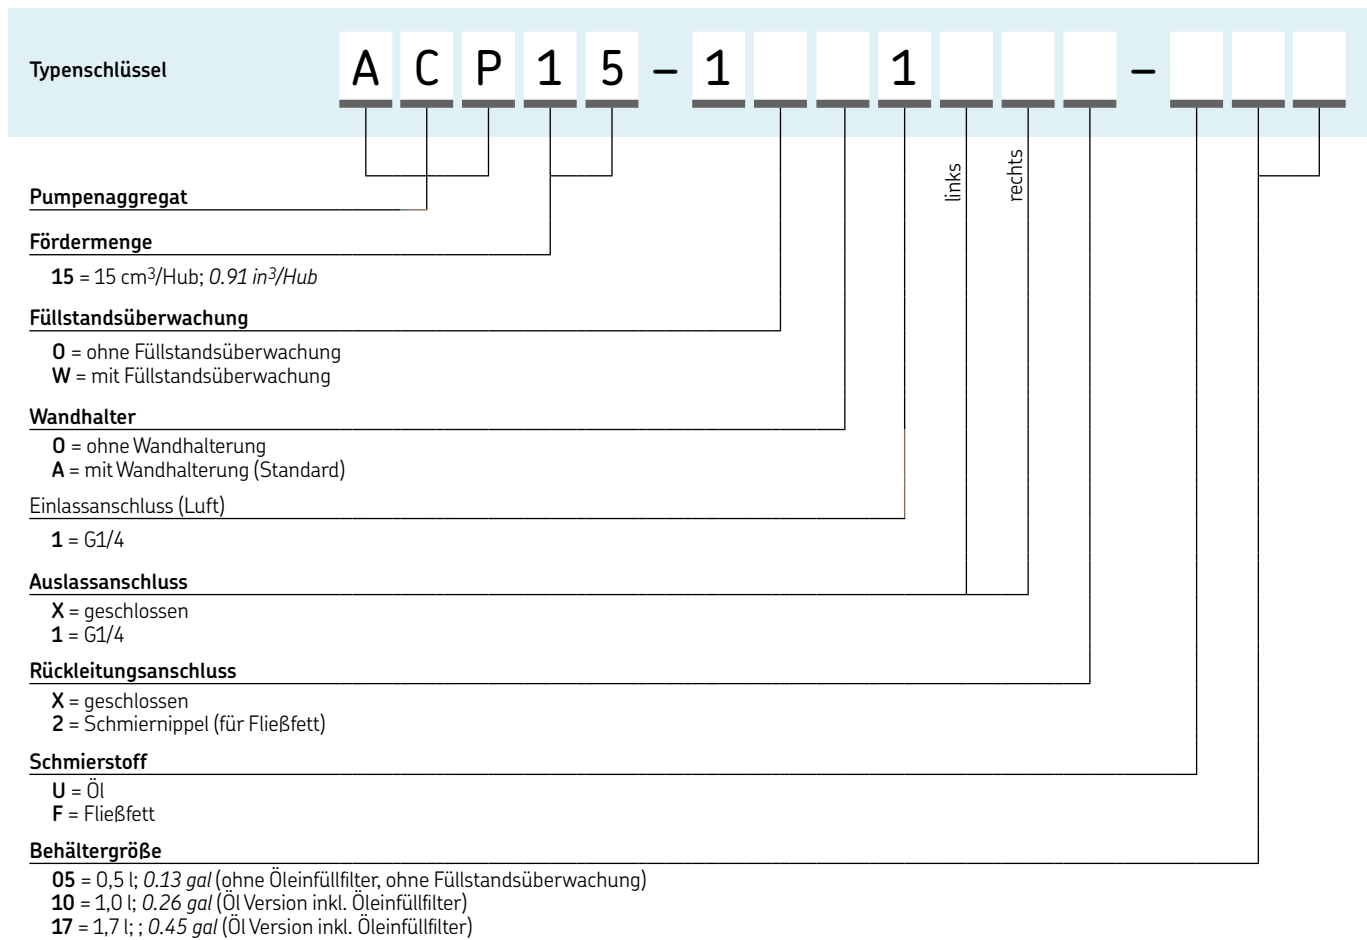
Typenschlüssel A C P 1 5 – 1 _ _ 1 _ _ _ – _ _ _

links

rechts

Pumpenaggregat

Fördermenge

**15** = 15 cm$^3$/Hub; *0.91 in$^3$/Hub*

Füllstandsüberwachung

**O** = ohne Füllstandsüberwachung
**W** = mit Füllstandsüberwachung

Wandhalter

**O** = ohne Wandhalterung
**A** = mit Wandhalterung (Standard)

Einlassanschluss (Luft)

**1** = G1/4

Auslassanschluss

**X** = geschlossen
**1** = G1/4

Rückleitungsanschluss

**X** = geschlossen
**2** = Schmiernippel (für Fließfett)

Schmierstoff

**U** = Öl
**F** = Fließfett

Behältergröße

**05** = 0,5 l; *0.13 gal* (ohne Öleinfüllfilter, ohne Füllstandsüberwachung)
**10** = 1,0 l; *0.26 gal* (Öl Version inkl. Öleinfüllfilter)
**17** = 1,7 l; ; *0.45 gal* (Öl Version inkl. Öleinfüllfilter)